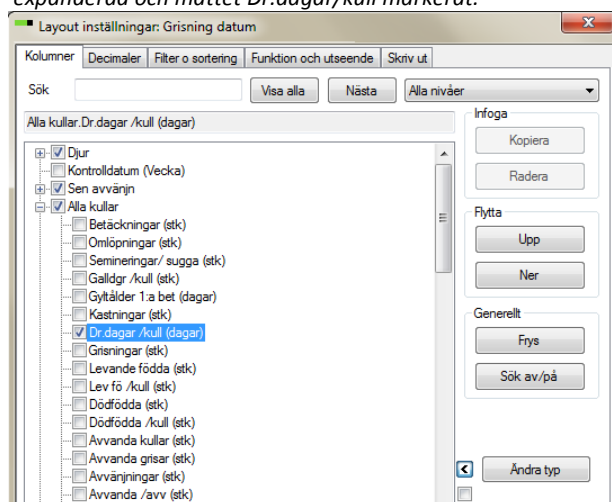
expanderad och måttet Dr.dagar/kull markerat.

Layout inställningar: Grisning datum

Kolumner | Decimaler | Filter o sortering | Funktion och utseende | Skriv ut

Sök | Visa alla | Nästa | Alla nivåer

Alla kullar.Dr.dagar /kull (dagar)

Djur
Kontrolldatum (Vecka)
Sen avvänjn
Alla kullar
Betäckningar (stk)
Omlöpningar (stk)
Semineringar/ sugga (stk)
Galldgr /kull (stk)
Gyltålder 1:a bet (dagar)
Kastningar (stk)
Dr.dagar /kull (dagar)
Grisningar (stk)
Levande födda (stk)
Lev fö /kull (stk)
Dödfödda (stk)
Dödfödda /kull (stk)
Avvanda kullar (stk)
Avvanda grisar (stk)
Avvänjningar (stk)
Avvanda /avv (stk)

Infoga
Kopiera
Radera

Flytta
Upp
Ner

Generellt
Frys
Sök av/på

Ändra typ